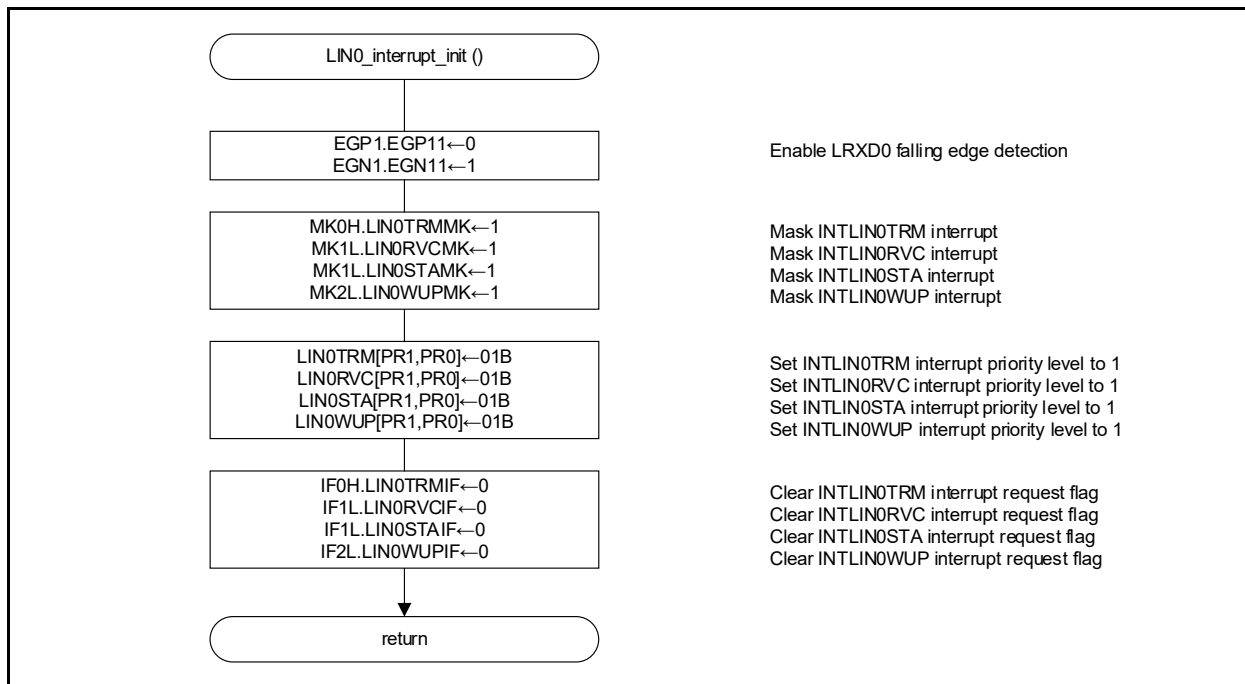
LIN0_interrupt_init ()

EGP1.EGP11←0
EGN1.EGN11←1

Enable LRXD0 falling edge detection

MK0H.LIN0TRMMK←1
MK1L.LIN0RVCMK←1
MK1L.LIN0STAMK←1
MK2L.LIN0WUPMK←1

Mask INTLIN0TRM interrupt
Mask INTLIN0RVC interrupt
Mask INTLIN0STA interrupt
Mask INTLIN0WUP interrupt

LIN0TRM[PR1,PR0]←01B
LIN0RVC[PR1,PR0]←01B
LIN0STA[PR1,PR0]←01B
LIN0WUP[PR1,PR0]←01B

Set INTLIN0TRM interrupt priority level to 1
Set INTLIN0RVC interrupt priority level to 1
Set INTLIN0STA interrupt priority level to 1
Set INTLIN0WUP interrupt priority level to 1

IF0H.LIN0TRMIF←0
IF1L.LIN0RVCIF←0
IF1L.LIN0STAIF←0
IF2L.LIN0WUPIF←0

Clear INTLIN0TRM interrupt request flag
Clear INTLIN0RVC interrupt request flag
Clear INTLIN0STA interrupt request flag
Clear INTLIN0WUP interrupt request flag

return